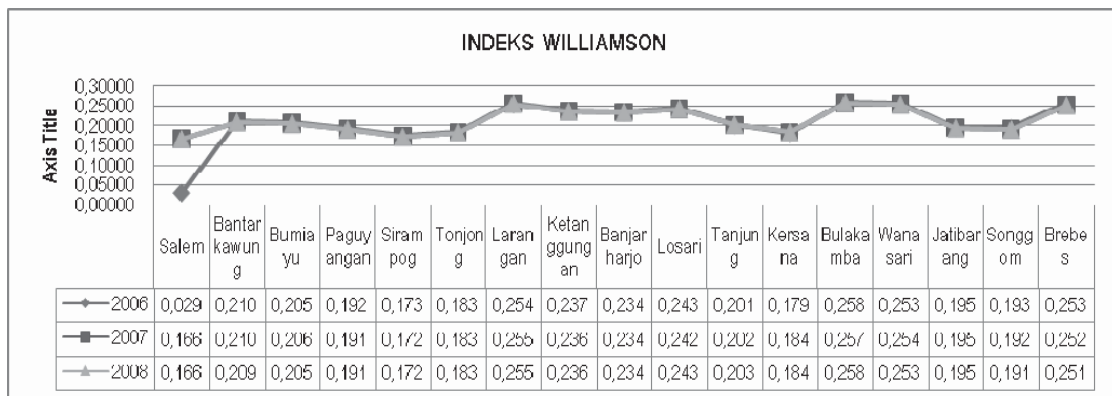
INDEKS WILLIAMSON

Axis Title

0,30000
0,25000
0,20000
0,15000
0,10000
0,05000
0,00000

| | Salem | Bantarkawung | Bumiayu | Paguyangan | Sirampog | Tonjong | Larangan | Ketanggungan | Banjarharjo | Losari | Tanjung | Kersana | Bulakamba | Wanasari | Jatibarang | Songgom | Brebes |
|---|---|---|---|---|---|---|---|---|---|---|---|---|---|---|---|---|---|
| 2006 | 0,029 | 0,210 | 0,205 | 0,192 | 0,173 | 0,183 | 0,254 | 0,237 | 0,234 | 0,243 | 0,201 | 0,179 | 0,258 | 0,253 | 0,195 | 0,193 | 0,253 |
| 2007 | 0,166 | 0,210 | 0,206 | 0,191 | 0,172 | 0,183 | 0,255 | 0,236 | 0,234 | 0,242 | 0,202 | 0,184 | 0,257 | 0,254 | 0,195 | 0,192 | 0,252 |
| 2008 | 0,166 | 0,209 | 0,205 | 0,191 | 0,172 | 0,183 | 0,255 | 0,236 | 0,234 | 0,243 | 0,203 | 0,184 | 0,258 | 0,253 | 0,195 | 0,191 | 0,251 |